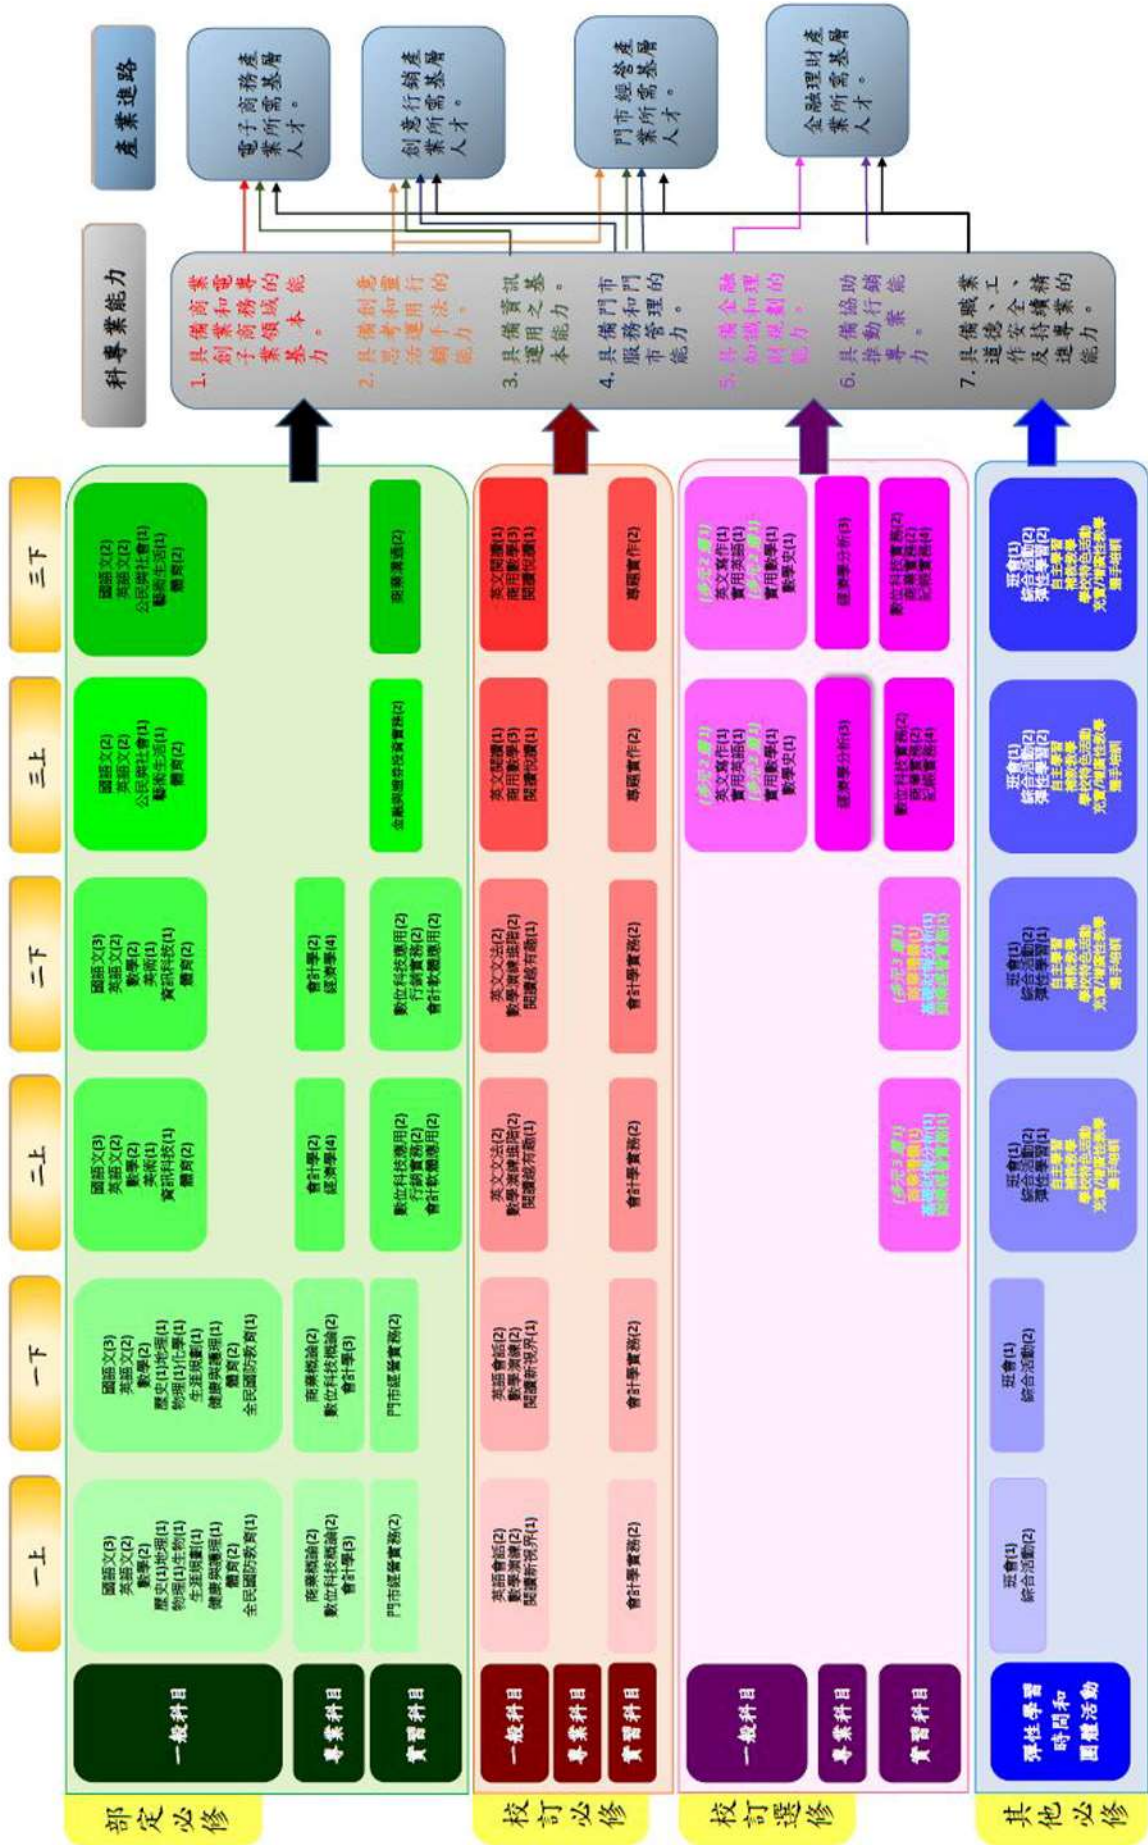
產業進路

電子商務產業所需基層人才。

創意行銷產業所需基層人才。

門市經營產業所需基層人才。

金融理財產業所需基層人才。

科專業能力

1.具備電子商務創業和商務領域的基本能力。

2.具備創意思考和靈活運用行銷手法的能力。

3.具備資訊運用之基本能力。

4.具備門市服務和門市管理的能力。

5.具備金融知識和理財規劃的能力。

6.具備協助推動行銷業務的專業能力。

7.具備職業道德、工作安全、及持續精進專業的能力。

| | 一上 | 一下 | 二上 | 二下 | 三上 | 三下 |
|---|---|---|---|---|---|---|
| 部定必修 一般科目 | 國語文(3) 英語文(2) 數學(2) 歷史(1)地理(1) 物理(1)生物(1) 生涯規劃(1) 健康與護理(1) 體育(2) 全民國防教育(1) | 國語文(3) 英語文(2) 數學(2) 歷史(1)地理(1) 物理(1)化學(1) 生涯規劃(1) 健康與護理(1) 體育(2) 全民國防教育(1) | 國語文(3) 英語文(2) 數學(2) 美術(1) 資訊科技(1) 體育(2) | 國語文(3) 英語文(2) 數學(2) 美術(1) 資訊科技(1) 體育(2) | 國語文(2) 英語文(2) 公民與社會(1) 藝術生活(1) 體育(2) | 國語文(2) 英語文(2) 公民與社會(1) 藝術生活(1) 體育(2) |
| 部定必修 專業科目 | 商業概論(2) 數位科技概論(2) 會計學(3) | 商業概論(2) 數位科技概論(2) 會計學(3) | 會計學(2) 經濟學(4) | 會計學(2) 經濟學(4) | | |
| 部定必修 實習科目 | 門市經營實務(2) | 門市經營實務(2) | 數位科技應用(2) 行銷實務(2) 會計軟體應用(2) | 數位科技應用(2) 行銷實務(2) 會計軟體應用(2) | 金融與證券投資實務(2) | 商業溝通(2) |
| 校訂必修 一般科目 | 英語會話(2) 數學演練(2) 閱讀新視界(1) | 英語會話(2) 數學演練(2) 閱讀新視界(1) | 英文文法(2) 數學演練進階(2) 閱讀協有趣(1) | 英文文法(2) 數學演練進階(2) 閱讀協有趣(1) | 英文閱讀(1) 商用數學(3) 閱讀悅讀(1) | 英文閱讀(1) 商用數學(3) 閱讀悅讀(1) |
| 校訂必修 專業科目 | | | | | | |
| 校訂必修 實習科目 | 會計學實務(2) | 會計學實務(2) | 會計學實務(2) | 會計學實務(2) | 專題實作(2) | 專題實作(2) |
| 校訂選修 一般科目 | | | | | (多元2選1) 英文寫作(1) 實用英語(1) (多元2選1) 實用數學(1) 數學史(1) | (多元2選1) 英文寫作(1) 實用英語(1) (多元2選1) 實用數學(1) 數學史(1) |
| 校訂選修 專業科目 | | | | | 證券學分析(3) | 證券學分析(3) |
| 校訂選修 實習科目 | | | (多元3選1) 商業攝影(1) 基礎財務分析(1) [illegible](1) | (多元3選1) 商業攝影(1) 基礎財務分析(1) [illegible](1) | 數位科技實務(2) 商業實務(2) 批發實務(4) | 數位科技實務(2) 商業實務(2) 批發實務(4) |
| 其他必修 彈性學習時間和團體活動 | 班會(1) 綜合活動(2) | 班會(1) 綜合活動(2) | 班會(1) 綜合活動(2) 彈性學習(1) 自主學習 補救教學 學校特色活動 充實/增廣性教學 選手培訓 | 班會(1) 綜合活動(2) 彈性學習(1) 自主學習 補救教學 學校特色活動 充實/增廣性教學 選手培訓 | 班會(1) 綜合活動(2) 彈性學習(2) 自主學習 補救教學 學校特色活動 充實/增廣性教學 選手培訓 | 班會(1) 綜合活動(2) 彈性學習(2) 自主學習 補救教學 學校特色活動 充實/增廣性教學 選手培訓 |